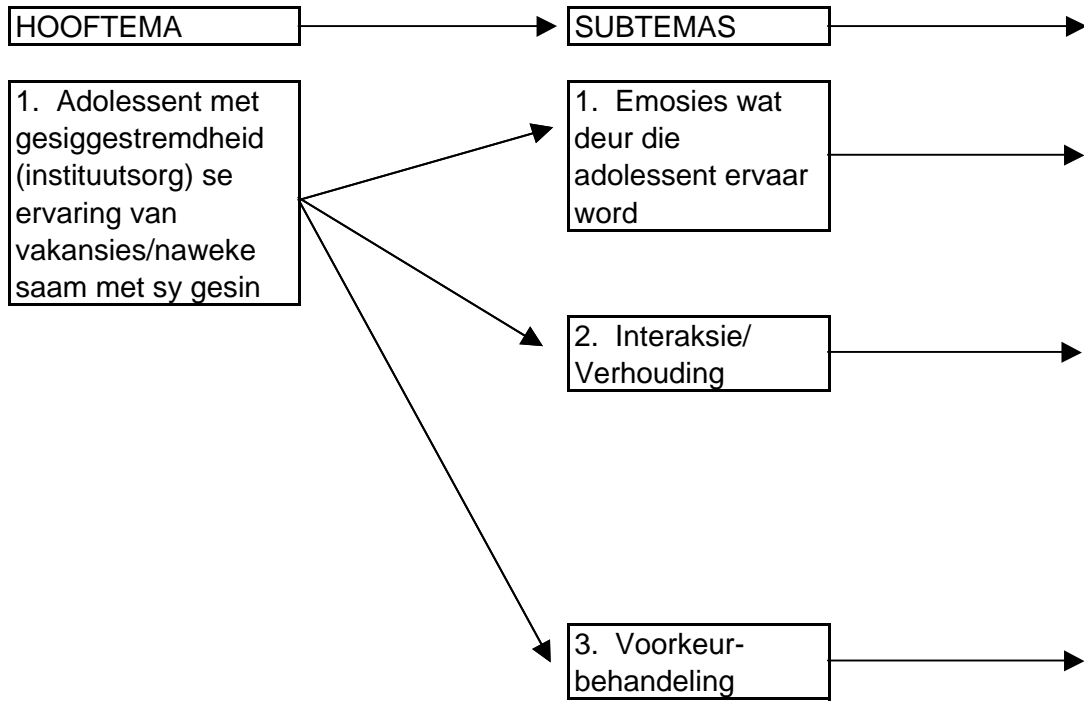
HOOFTEMA

SUBTEMAS

1. Adolessent met gesiggestremdheid (instituutsorg) se ervaring van vakansies/naweke saam met sy gesin

1. Emosies wat deur die adolessent ervaar word

2. Interaksie/ Verhouding

3. Voorkeurbehandeling